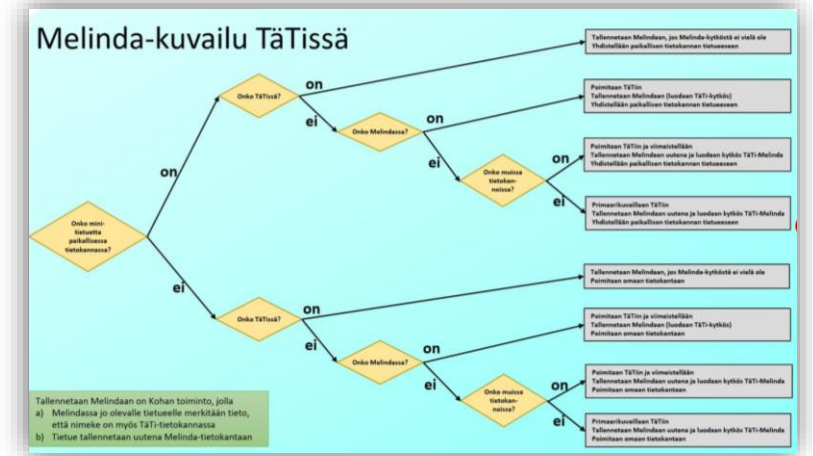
Melinda-kuvailu TäTissä

Onko mini-tietuetta paikallisessa tietokannassa?

on

Onko TäTissä?

on

Tallennetaan Melindaan, jos Melinda-kytköstä ei vielä ole
Yhdistellään paikallisen tietokannan tietueeseen

ei

Onko Melindassa?

on

Poimitaan TäTiin
Tallennetaan Melindaan (luodaan TäTi-kytkös)
Yhdistellään paikallisen tietokannan tietueeseen

ei

Onko muissa tietokannoissa?

on

Poimitaan TäTiin ja viimeistellään
Tallennetaan Melindaan uutena ja luodaan kytkös TäTi-Melinda
Yhdistellään paikallisen tietokannan tietueeseen

ei

Primaarikuvaillaan TäTiin
Tallennetaan Melindaan uutena ja luodaan kytkös TäTi-Melinda
Yhdistellään paikallisen tietokannan tietueeseen

ei

Onko TäTissä?

on

Tallennetaan Melindaan, jos Melinda-kytköstä ei vielä ole
Poimitaan omaan tietokantaan

ei

Onko Melindassa?

on

Poimitaan TäTiin ja viimeistellään
Tallennetaan Melindaan (luodaan TäTi-kytkös)
Poimitaan omaan tietokantaan

ei

Onko muissa tietokannoissa?

on

Poimitaan TäTiin ja viimeistellään
Tallennetaan Melindaan uutena ja luodaan kytkös TäTi-Melinda
Poimitaan omaan tietokantaan

ei

Primaarikuvaillaan TäTiin
Tallennetaan Melindaan uutena ja luodaan kytkös TäTi-Melinda
Poimitaan omaan tietokantaan

Tallennetaan Melindaan on Kohan toiminto, jolla
a) Melindassa jo olevalle tietueelle merkitään tieto, että nimeke on myös TäTi-tietokannassa
b) Tietue tallennetaan uutena Melinda-tietokantaan